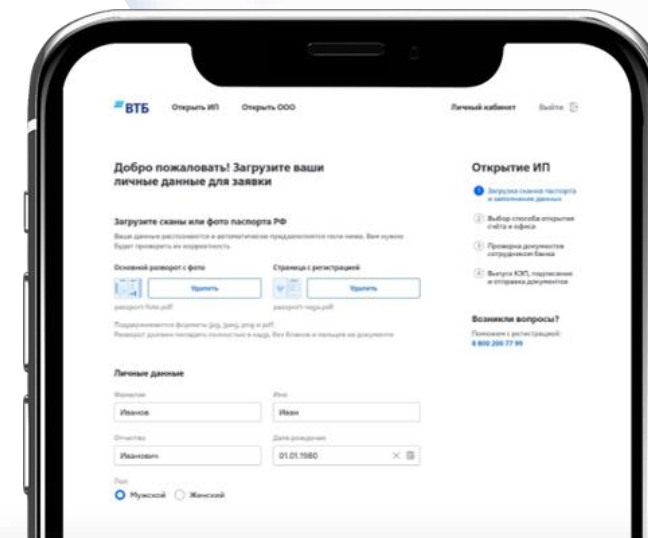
ВТБ Открыть ИП Открыть ООО Личный кабинет Выйти

Добро пожаловать! Загрузите ваши личные данные для заявки

Загрузите сканы или фото паспорта РФ

Ваши данные распознаются и автоматически продублируются поля ниже. Вам нужно будет проверить их корректность

Основной разворот с фото
Удалить
passport-foto.pdf

Страница с регистрацией
Удалить
passport-registr.pdf

Поддерживаются форматы jpg, jpeg, png и pdf
Разворот должен попадать полностью в кадр, без бликов и пальцев на документе

Личные данные

Фамилия
Иванов

Имя
Иван

Отчество
Иванович

Дата рождения
01.01.1980

Пол
Мужской Женский

Открытие ИП

1 Загрузка сканов паспорта и заполнение данных
2 Выбор способа открытия счёта и офиса
3 Проверка документов сотрудником банка
4 Выпуск КЭП, подписание и отправка документов

Возникли вопросы?
Поможем с регистрацией:
8 800 200 77 99